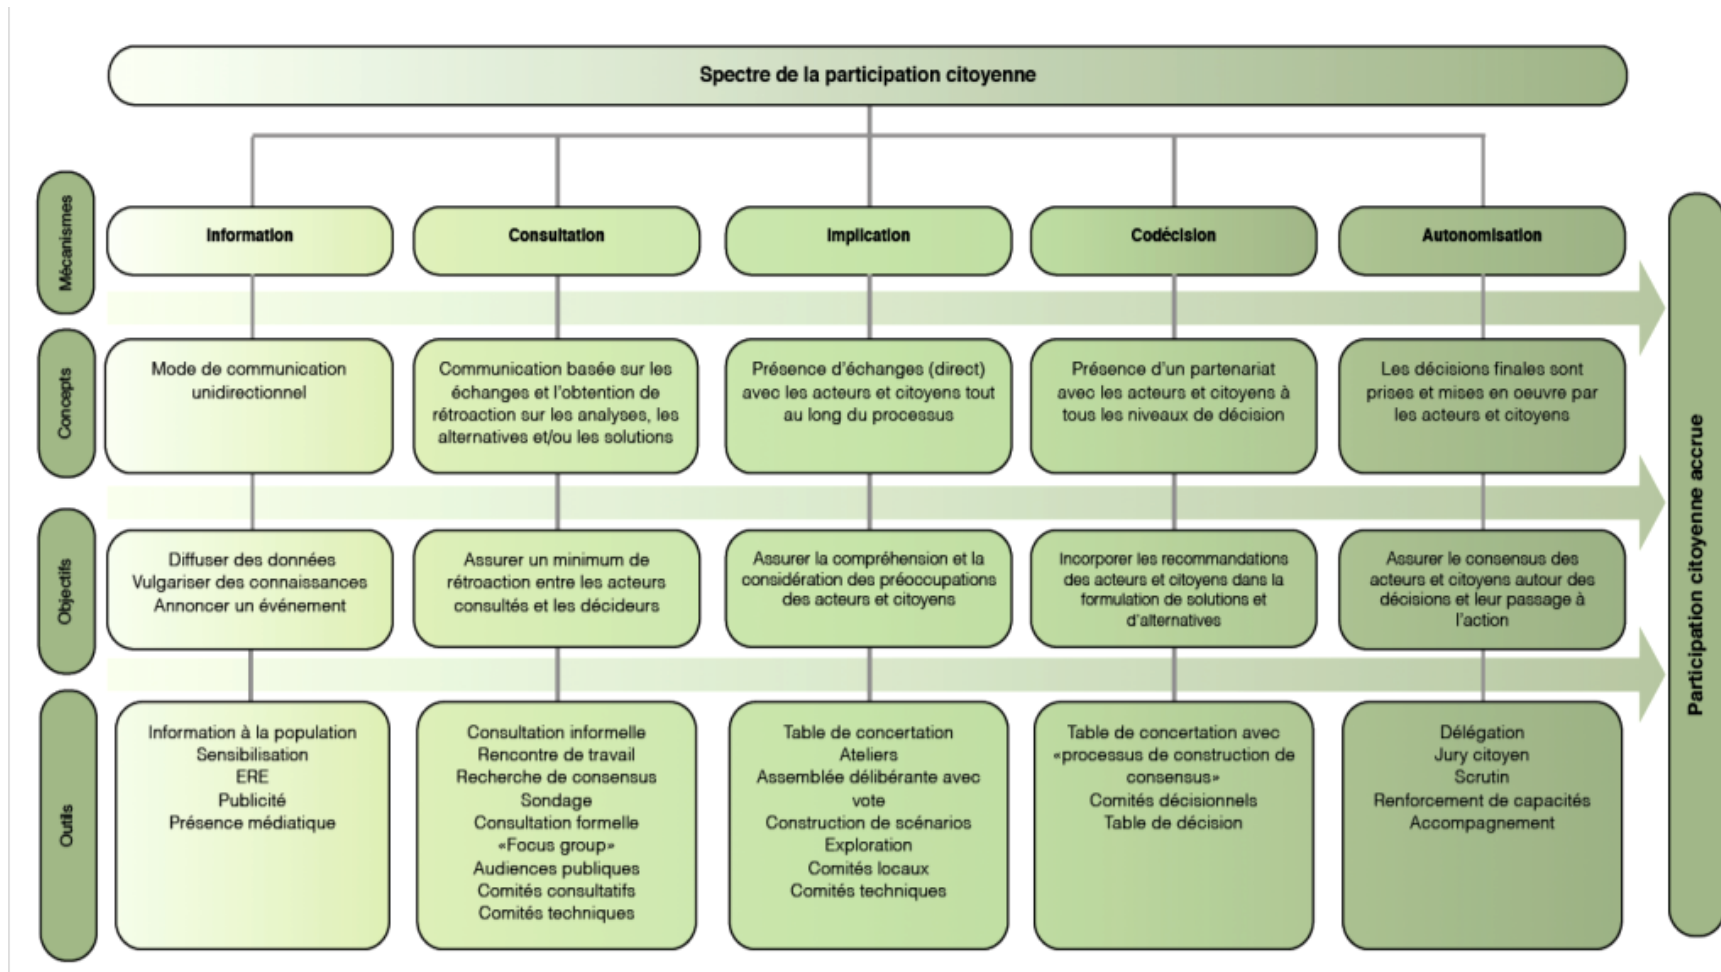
Spectre de la participation citoyenne

| | Information | Consultation | Implication | Codécision | Autonomisation |
|---|---|---|---|---|---|
| Mécanismes | Information | Consultation | Implication | Codécision | Autonomisation |
| Concepts | Mode de communication unidirectionnel | Communication basée sur les échanges et l'obtention de rétroaction sur les analyses, les alternatives et/ou les solutions | Présence d'échanges (direct) avec les acteurs et citoyens tout au long du processus | Présence d'un partenariat avec les acteurs et citoyens à tous les niveaux de décision | Les décisions finales sont prises et mises en oeuvre par les acteurs et citoyens |
| Objectifs | Diffuser des données Vulgariser des connaissances Annoncer un événement | Assurer un minimum de rétroaction entre les acteurs consultés et les décideurs | Assurer la compréhension et la considération des préoccupations des acteurs et citoyens | Incorporer les recommandations des acteurs et citoyens dans la formulation de solutions et d'alternatives | Assurer le consensus des acteurs et citoyens autour des décisions et leur passage à l'action |
| Outils | Information à la population Sensibilisation ERE Publicité Présence médiatique | Consultation informelle Rencontre de travail Recherche de consensus Sondage Consultation formelle «Focus group» Audiences publiques Comités consultatifs Comités techniques | Table de concertation Ateliers Assemblée délibérante avec vote Construction de scénarios Exploration Comités locaux Comités techniques | Table de concertation avec «processus de construction de consensus» Comités décisionnels Table de décision | Délégation Jury citoyen Scrutin Renforcement de capacités Accompagnement |

Participation citoyenne accrue